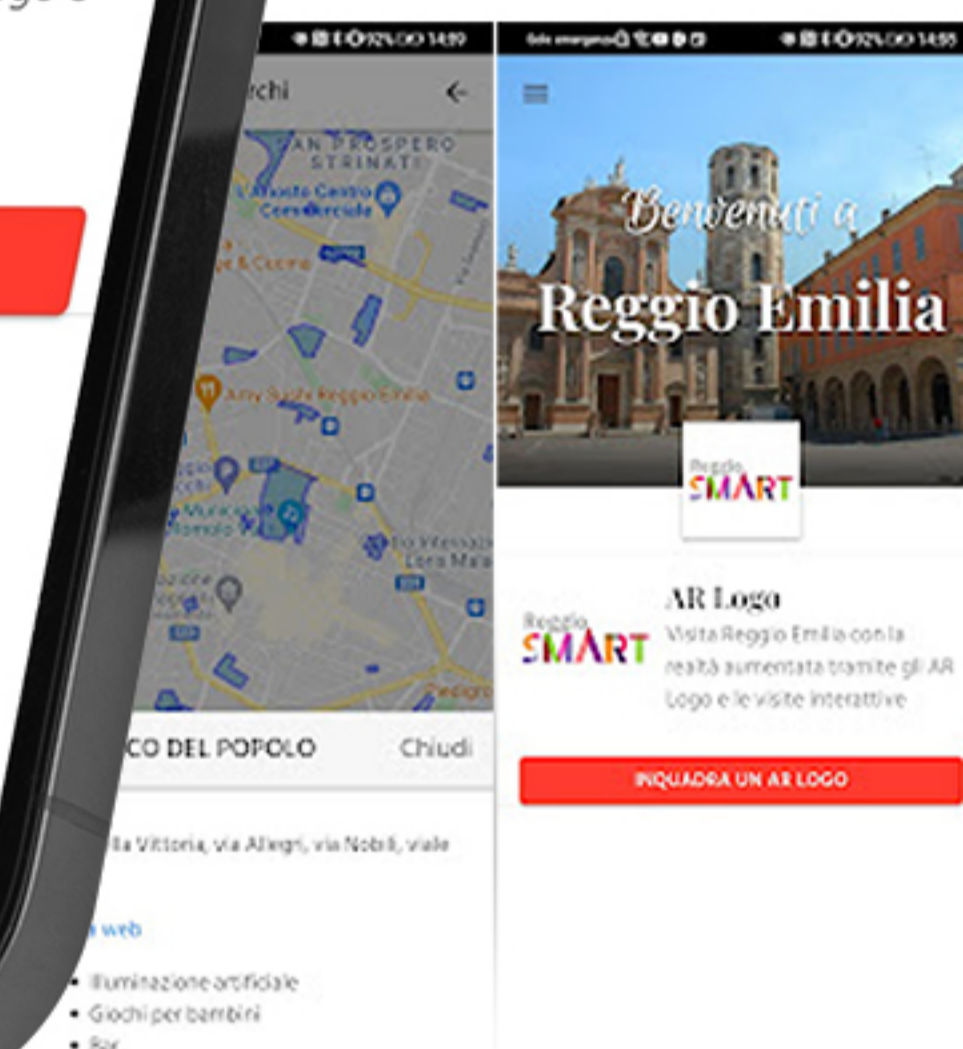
rchi

SAN PROSPERO STRINATI

L'Ariosto Centro Commerciale

ge & Cucina

Amy Suite Reggio Emilia

CO DEL POPOLO

Chiudi

lla Vittoria, via Allegri, via Nobili, viale

web

• Illuminazione artificiale
• Giochi per bambini
• Bar

Benvenuti a
Reggio Emilia

Reggio SMART

Reggio SMART

AR Logo

Visita Reggio Emilia con la realtà aumentata tramite gli AR Logo e le visite interattive

INQUADRA UN AR LOGO